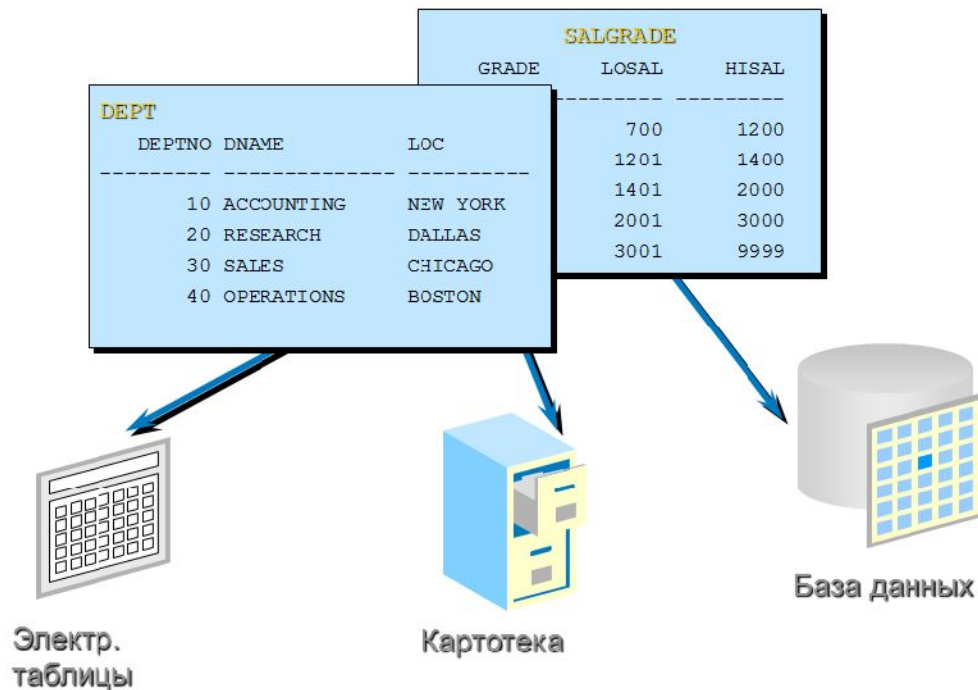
SALGRADE

| GRADE | LOSAL | HISAL |
|---|---|---|
| | 700 | 1200 |
| | 1201 | 1400 |
| | 1401 | 2000 |
| | 2001 | 3000 |
| | 3001 | 9999 |

DEPT

| DEPTNO | DNAME | LOC |
|---|---|---|
| 10 | ACCOUNTING | NEW YORK |
| 20 | RESEARCH | DALLAS |
| 30 | SALES | CHICAGO |
| 40 | OPERATIONS | BOSTON |

Электр. таблицы

Картотека

База данных